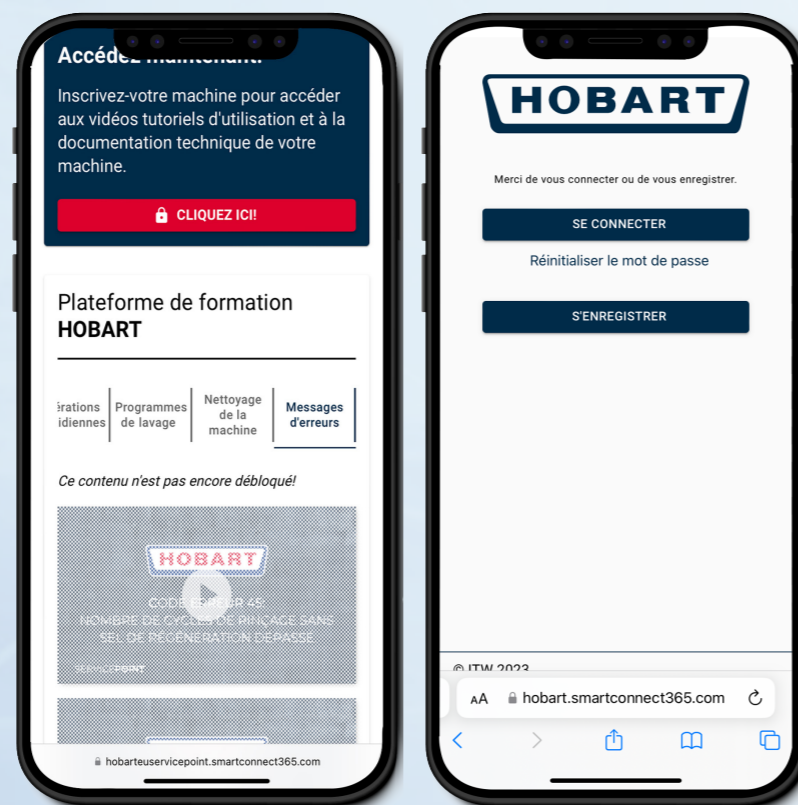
Accédez maintenant!

Inscrivez-votre machine pour accéder aux vidéos tutoriels d'utilisation et à la documentation technique de votre machine.

CLIQUEZ ICI!

Plateforme de formation HOBART

érations idiennes | Programmes de lavage | Nettoyage de la machine | Messages d'erreurs

Ce contenu n'est pas encore débloqué!

HOBART

CODE ERREUR 45: NOMBRE DE CYCLES DE RINÇAGE SANS SEL DE RÉGÉNÉRATION DÉPASSÉ.

SERVICEPOINT

hobarteuservicepoint.smartconnect365.com

HOBART

Merci de vous connecter ou de vous enregistrer.

SE CONNECTER

Réinitialiser le mot de passe

S'ENREGISTRER

© ITW 2023

AA hobart.smartconnect365.com